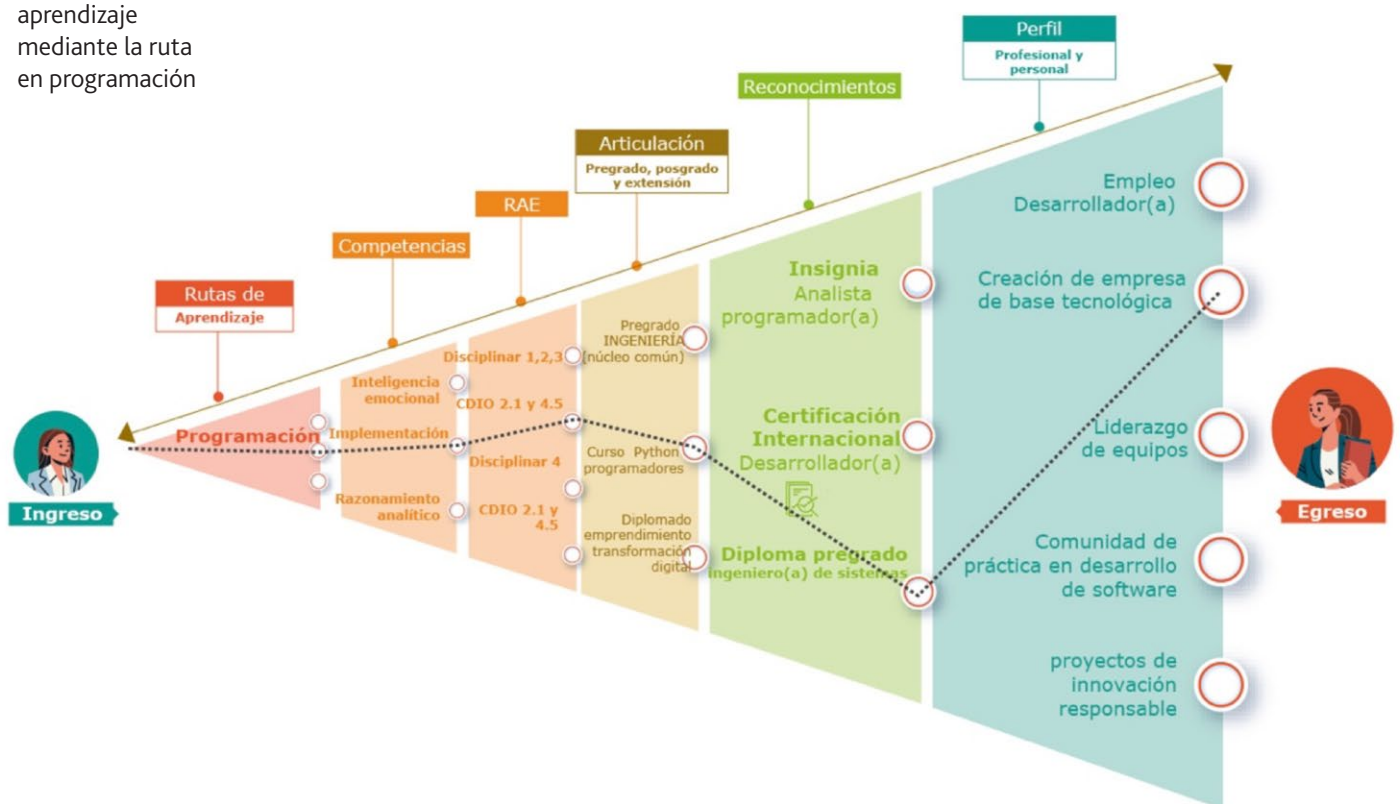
aprendizaje mediante la ruta en programación

Perfil
Profesional y personal

Reconocimientos

Articulación
Pregrado, posgrado y extensión

RAE

Competencias

Rutas de
Aprendizaje

Ingreso

Programación

Inteligencia emocional
Implementación
Razonamiento analítico

Disciplinar 1,2,3
CDIO 2.1 y 4.5
Disciplinar 4
CDIO 2.1 y 4.5

Pregrado INGENIERÍA (núcleo común)
Curso Python programadores
Diplomado emprendimiento transformación digital

Insignia
Analista programador(a)

Certificación Internacional
Desarrollador(a)

Diploma pregrado
Ingeniero(a) de sistemas

Empleo
Desarrollador(a)

Creación de empresa de base tecnológica

Liderazgo de equipos

Comunidad de práctica en desarrollo de software

proyectos de innovación responsable

Egreso